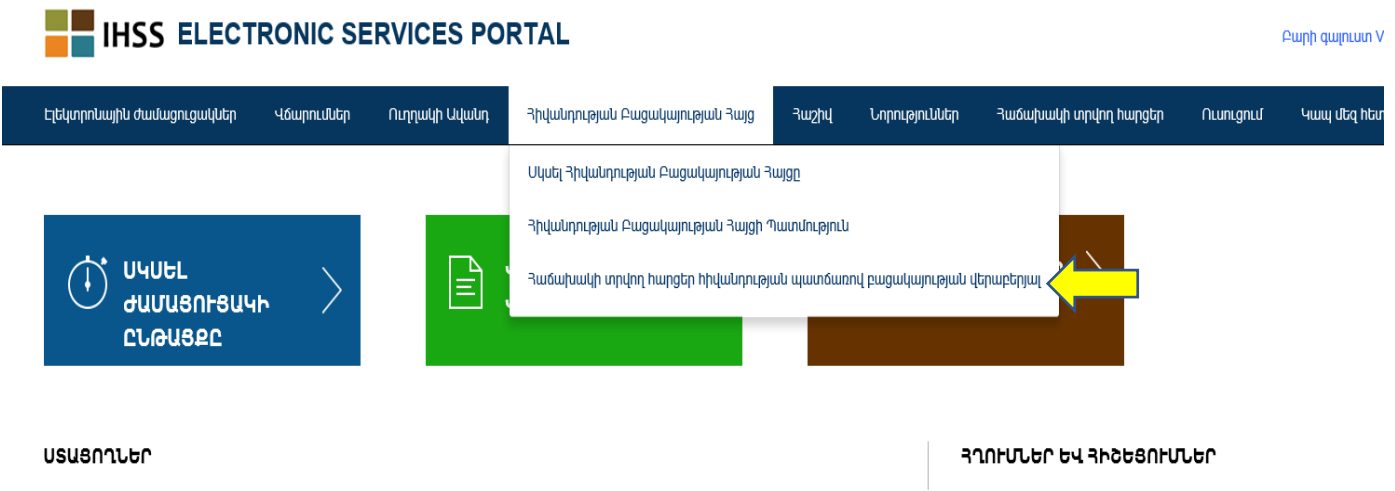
IHSS ELECTRONIC SERVICES PORTAL

Բարի գալուստ V

Էլեկտրոնային ժամացուցակներ | Վճարումներ | Ուղղակի Ավանդ | Հիվանդության Բացակայության Հայց | Հաշիվ | Նորություններ | Հաճախակի տրվող հարցեր | Ուսուցում | Կապ մեզ հետ

Սկսել Հիվանդության Բացակայության Հայցը

Հիվանդության Բացակայության Հայցի Պատմություն

Հաճախակի տրվող հարցեր հիվանդության պատճառով բացակայության վերաբերյալ

ՍԿՍԵԼ ԺԱՄԱՑՈՒՑԱԿԻ ԸՆԹԱՑՔԸ

ՍՏԱՑՈՂՆԵՐ

ՀՂՈՒՄՆԵՐ ԵՎ ՀԻՇԵՑՈՒՄՆԵՐ